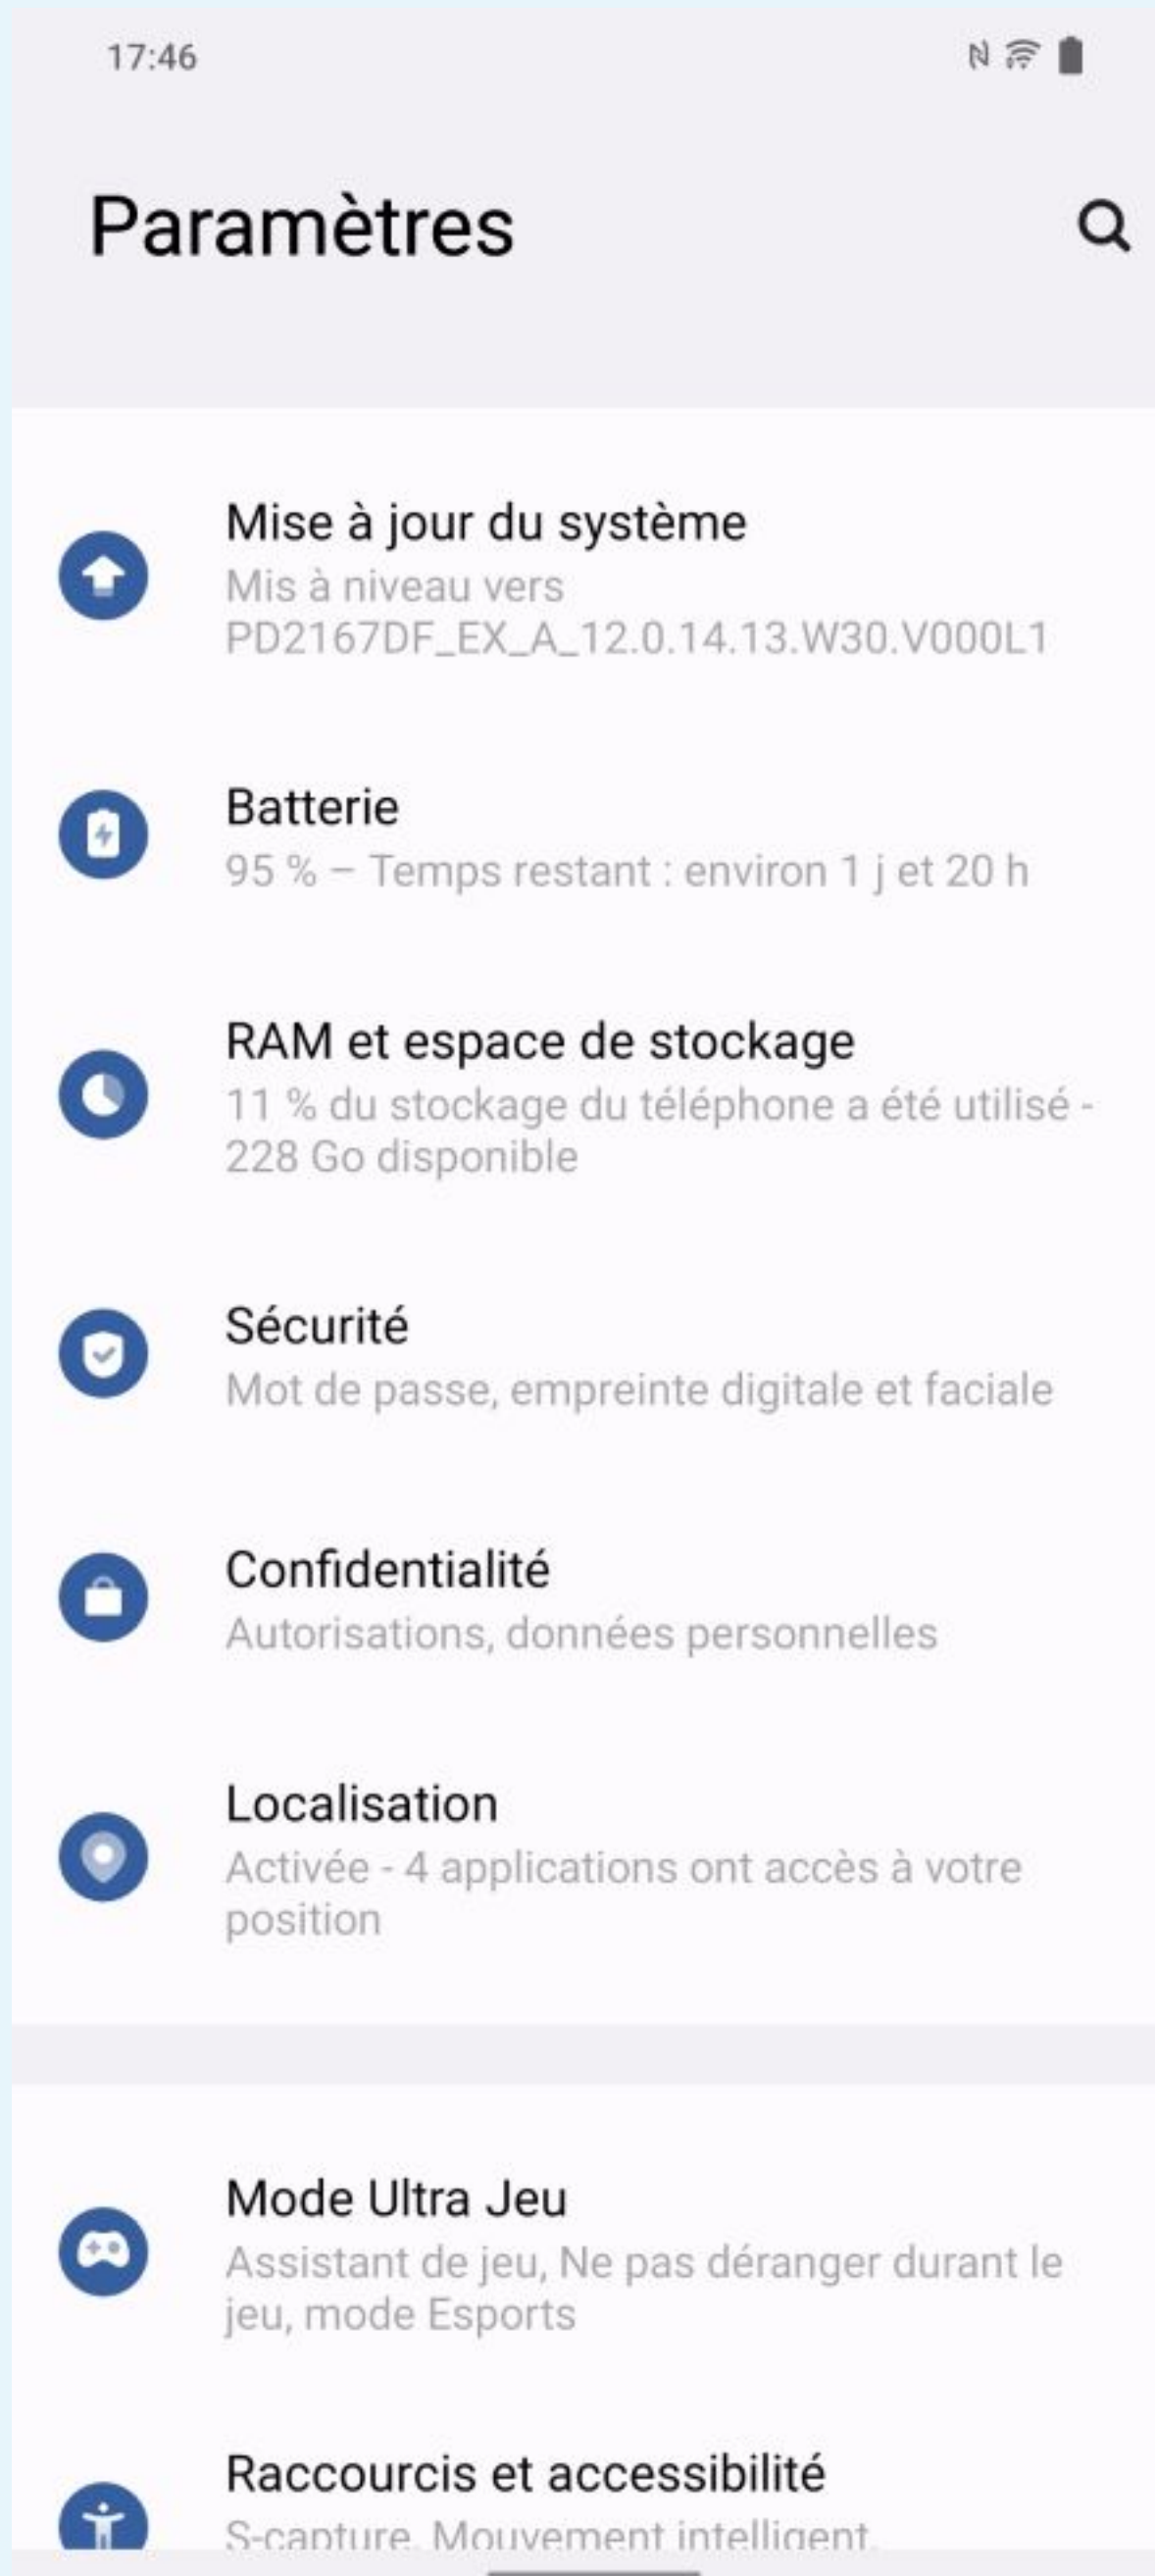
17:46

Paramètres

Mise à jour du système
Mis à niveau vers PD2167DF_EX_A_12.0.14.13.W30.V000L1

Batterie
95 % – Temps restant : environ 1 j et 20 h

RAM et espace de stockage
11 % du stockage du téléphone a été utilisé - 228 Go disponible

Sécurité
Mot de passe, empreinte digitale et faciale

Confidentialité
Autorisations, données personnelles

Localisation
Activée - 4 applications ont accès à votre position

Mode Ultra Jeu
Assistant de jeu, Ne pas déranger durant le jeu, mode Esports

Raccourcis et accessibilité
S-capture, Mouvement intelligent,